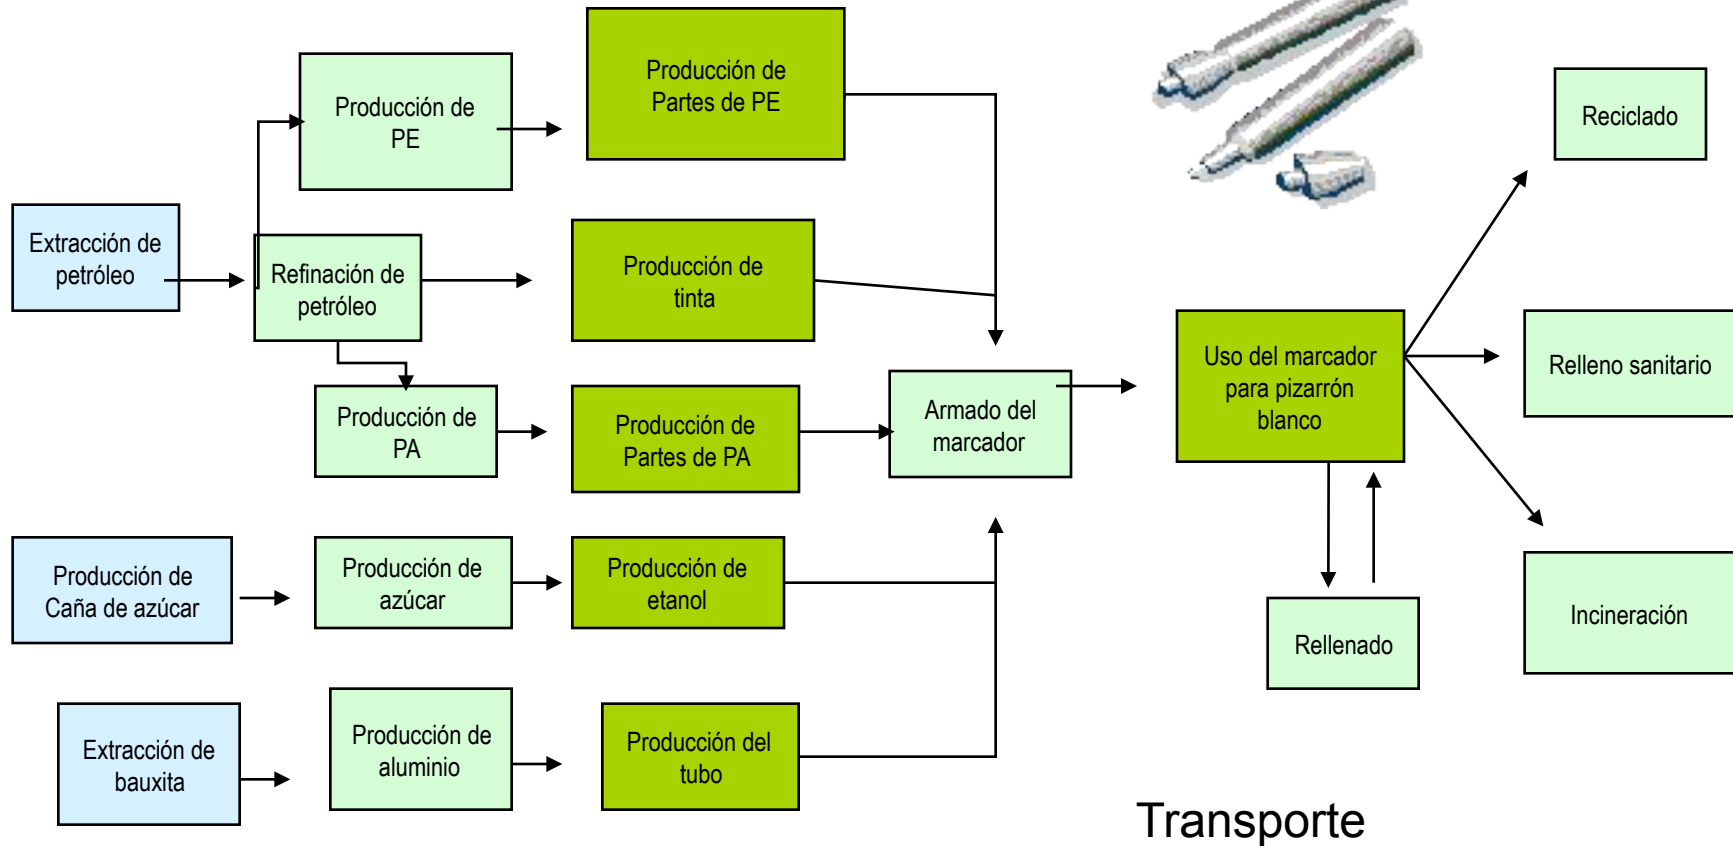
Extracción de petróleo

Refinación de petróleo

Producción de PE

Producción de Partes de PE

Producción de tinta

Producción de PA

Producción de Partes de PA

Armado del marcador

Uso del marcador para pizarrón blanco

Reciclado

Relleno sanitario

Incineración

Rellenado

Producción de Caña de azúcar

Producción de azúcar

Producción de etanol

Extracción de bauxita

Producción de aluminio

Producción del tubo

Transporte